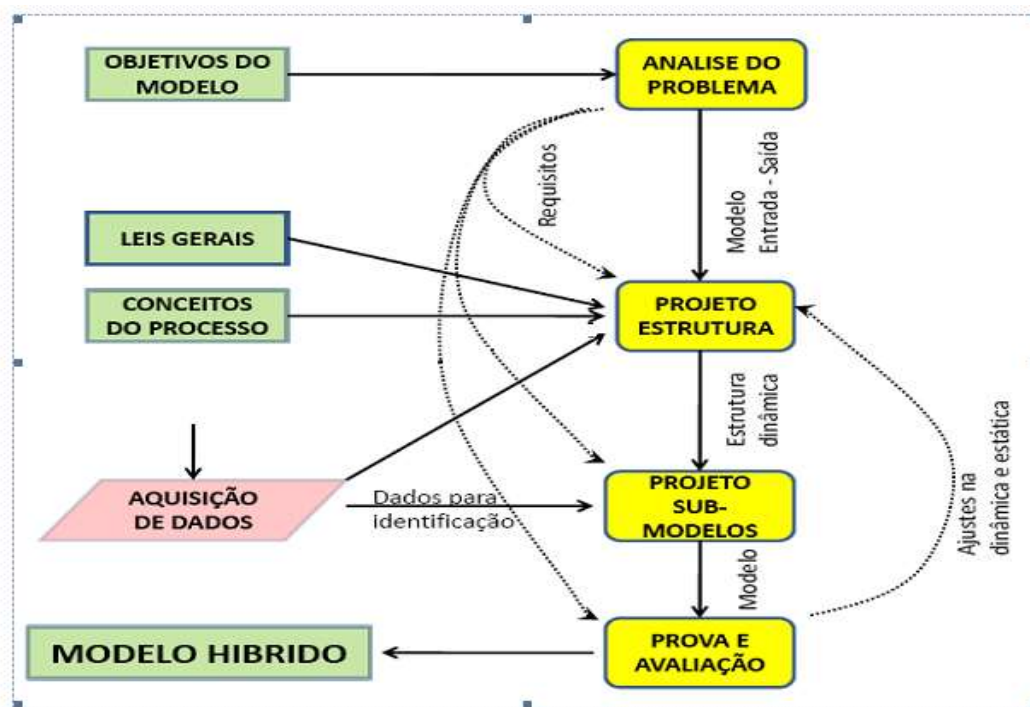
OBJETIVOS DO MODELO

ANALISE DO PROBLEMA

Requisitos

Modelo Entrada - Saída

LEIS GERAIS

CONCEITOS DO PROCESSO

PROJETO ESTRUTURA

Estrutura dinâmica

Ajustes na dinâmica e estática

AQUISIÇÃO DE DADOS

Dados para identificação

PROJETO SUB-MODELOS

Modelo

MODELO HIBRIDO

PROVA E AVALIAÇÃO